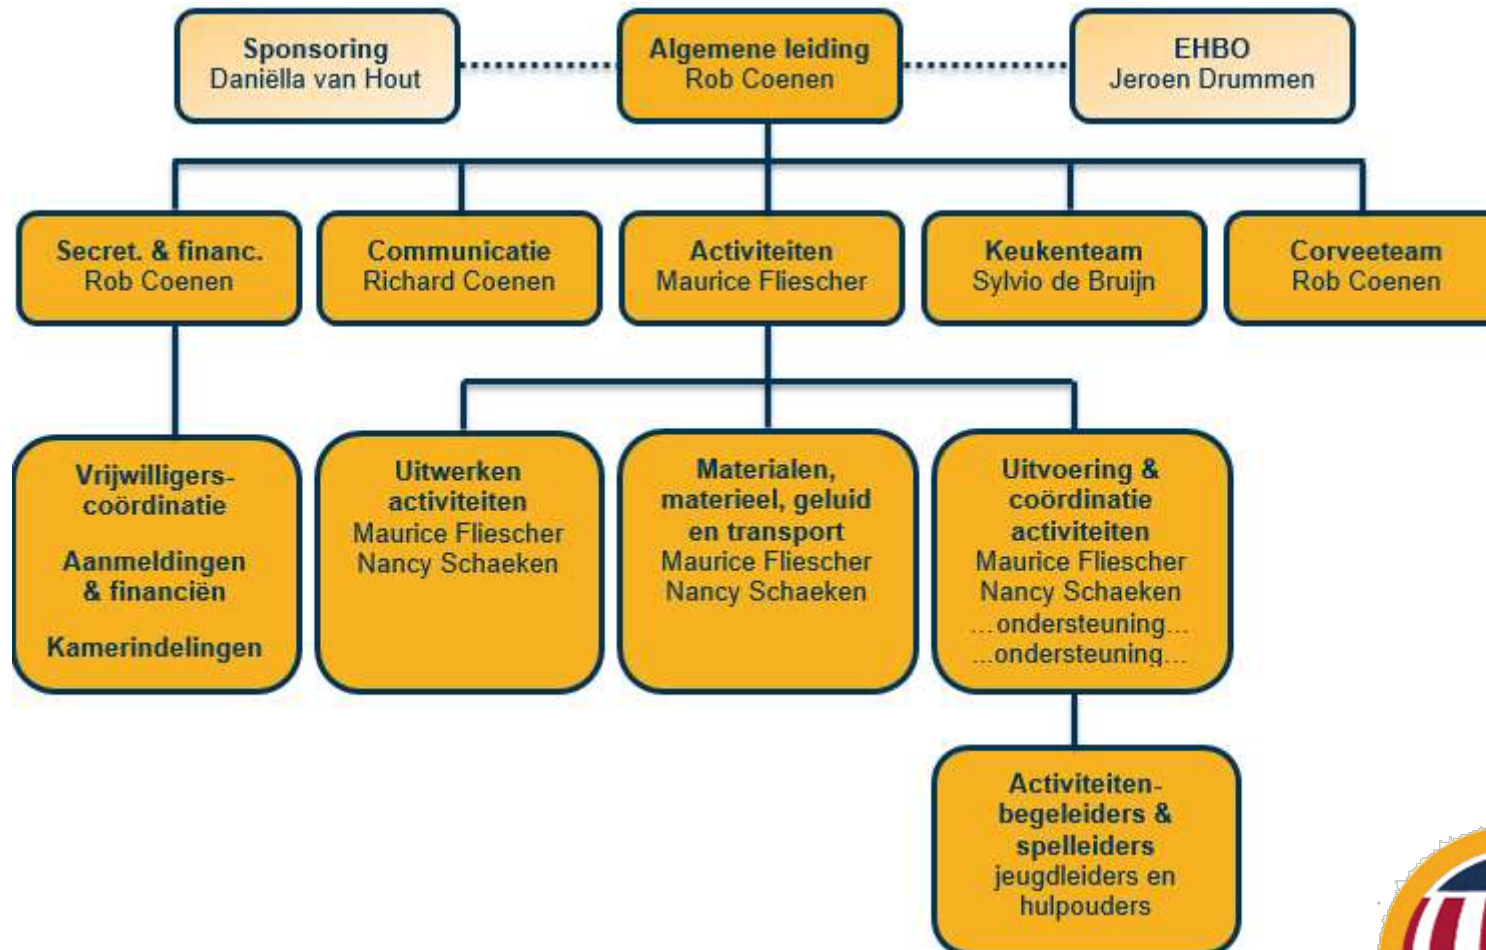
Sponsoring
Daniëlla van Hout

Algemene leiding
Rob Coenen

EHBO
Jeroen Drummen

Secret. & financ.
Rob Coenen

Communicatie
Richard Coenen

Activiteiten
Maurice Fliescher

Keukenteam
Sylvio de Bruijn

Corveeteam
Rob Coenen

Vrijwilligers-coördinatie

Aanmeldingen & financiën

Kamerindelingen

Uitwerken activiteiten
Maurice Fliescher
Nancy Schaeken

Materialen, materieel, geluid en transport
Maurice Fliescher
Nancy Schaeken

Uitvoering & coördinatie activiteiten
Maurice Fliescher
Nancy Schaeken
...ondersteuning...
...ondersteuning...

Activiteiten-begeleiders & spelleiders
jeugdleiders en hulpouders